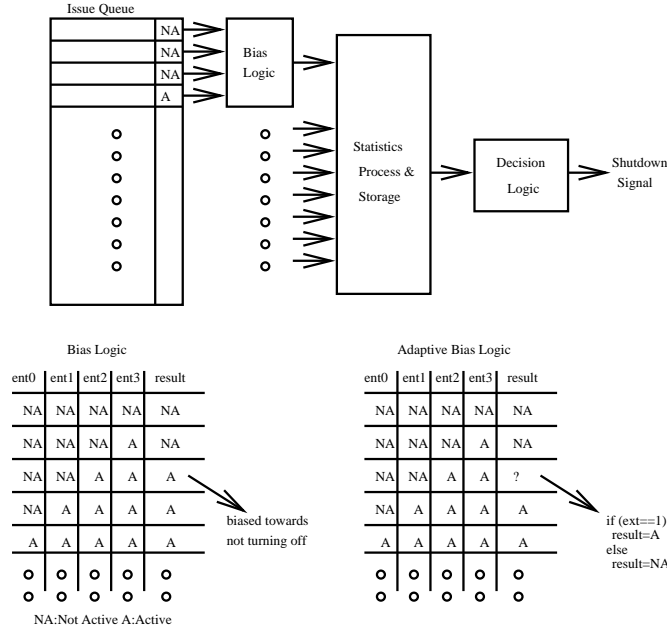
Issue Queue

NA
NA
NA
A

Bias Logic

Statistics Process & Storage

Decision Logic

Shutdown Signal

Bias Logic

| ent0 | ent1 | ent2 | ent3 | result |
|---|---|---|---|---|
| NA | NA | NA | NA | NA |
| NA | NA | NA | A | NA |
| NA | NA | A | A | A |
| NA | A | A | A | A |
| A | A | A | A | A |

biased towards not turning off

NA:Not Active A:Active

Adaptive Bias Logic

| ent0 | ent1 | ent2 | ent3 | result |
|---|---|---|---|---|
| NA | NA | NA | NA | NA |
| NA | NA | NA | A | NA |
| NA | NA | A | A | ? |
| NA | A | A | A | A |
| A | A | A | A | A |

if (ext==1)
result=A
else
result=NA